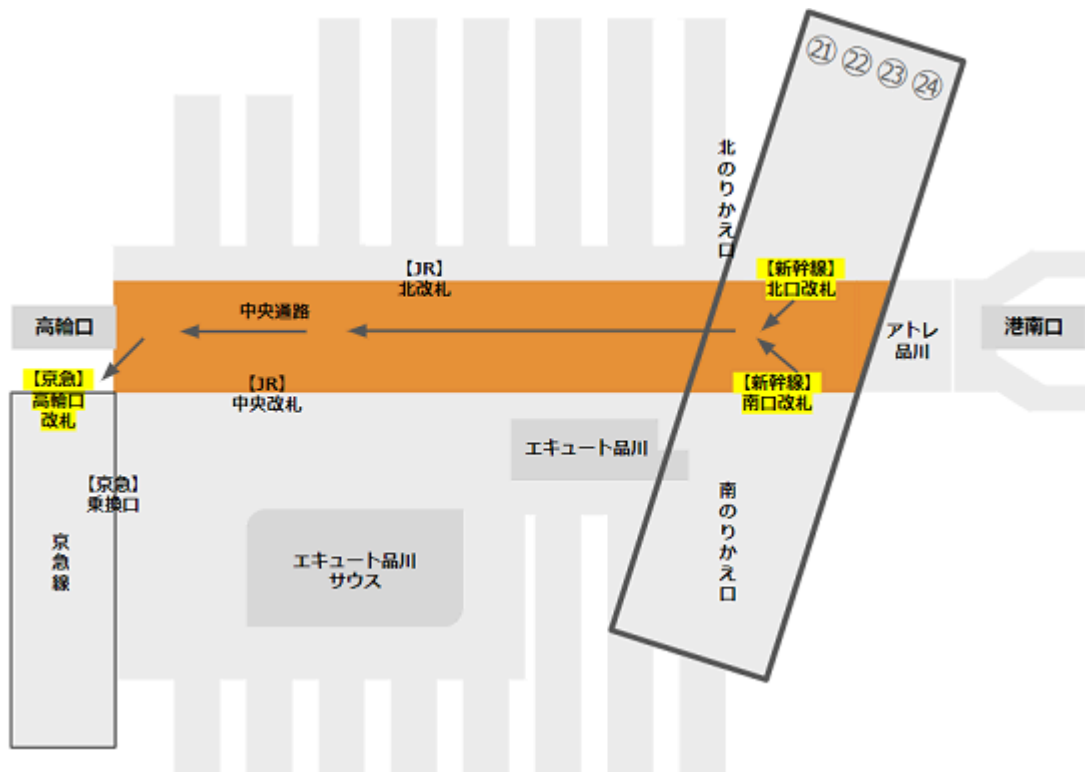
㉑ ㉒ ㉓ ㉔

北のりかえ口

【JR】
北改札

【新幹線】
北口改札

中央通路

高輪口

アトレ
品川

港南口

【京急】
高輪口
改札

【JR】
中央改札

【新幹線】
南口改札

エキュート品川

【京急】
乗換口

京急線

エキュート品川
サウス

南のりかえ口